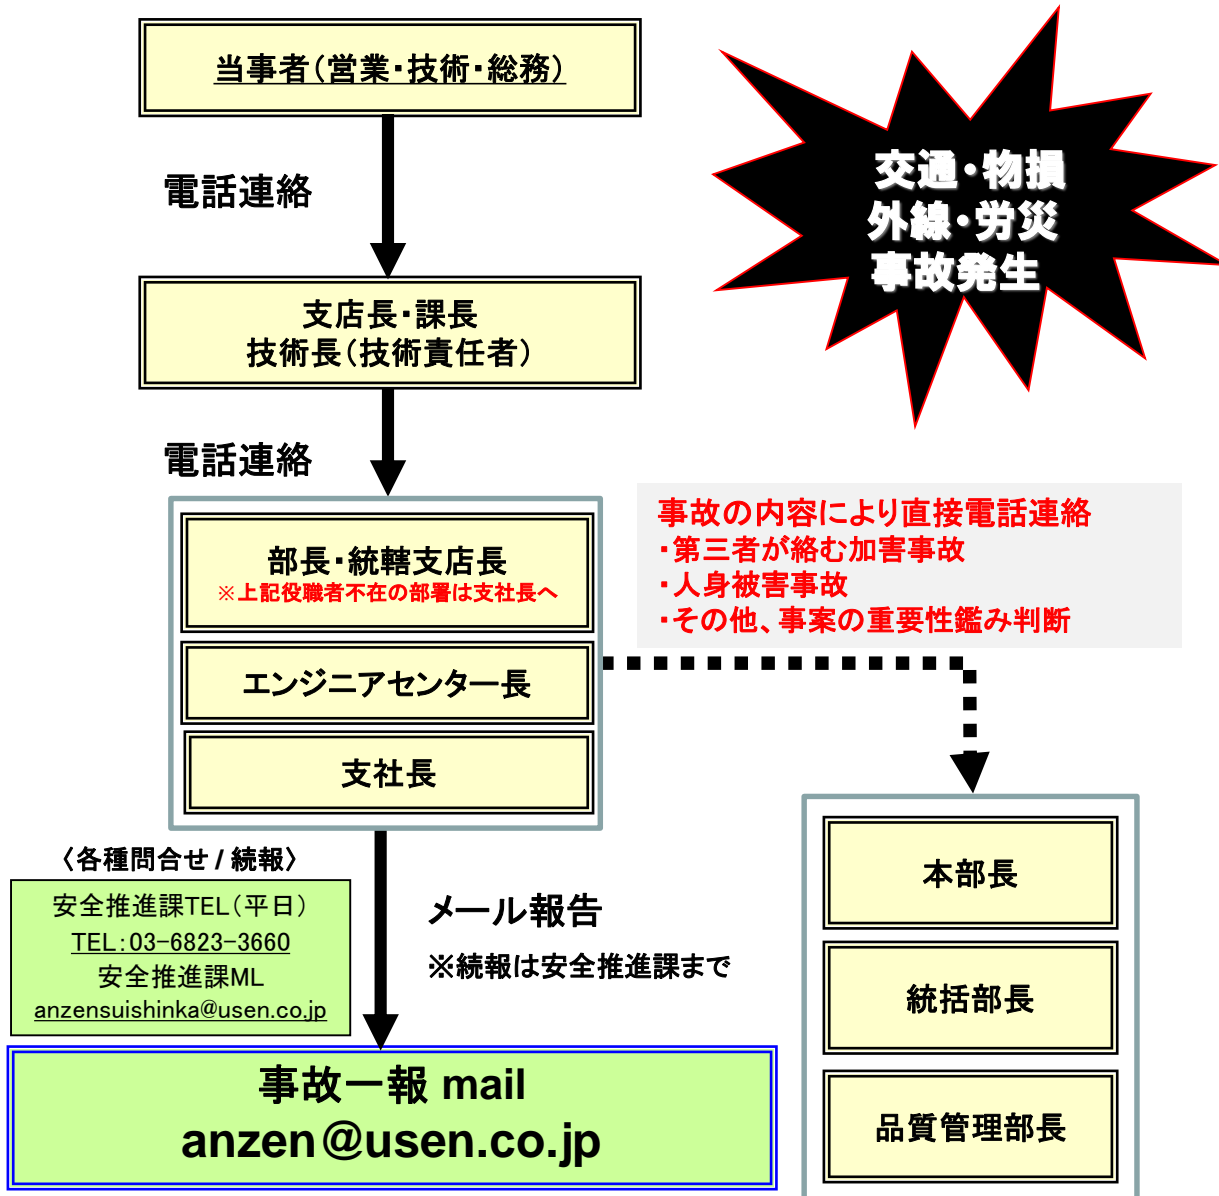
当事者（営業・技術・総務）

交通・物損
外線・労災
事故発生

電話連絡

支店長・課長
技術長（技術責任者）

電話連絡

部長・統轄支店長
※上記役職者不在の部署は支社長へ

エンジニアセンター長

支社長

事故の内容により直接電話連絡
・第三者が絡む加害事故
・人身被害事故
・その他、事案の重要性鑑み判断

〈各種問合せ / 続報〉
安全推進課TEL（平日）
TEL：03-6823-3660
安全推進課ML
anzensuishinka@usen.co.jp

メール報告
※続報は安全推進課まで

本部長

統括部長

品質管理部長

事故一報 mail
anzen@usen.co.jp